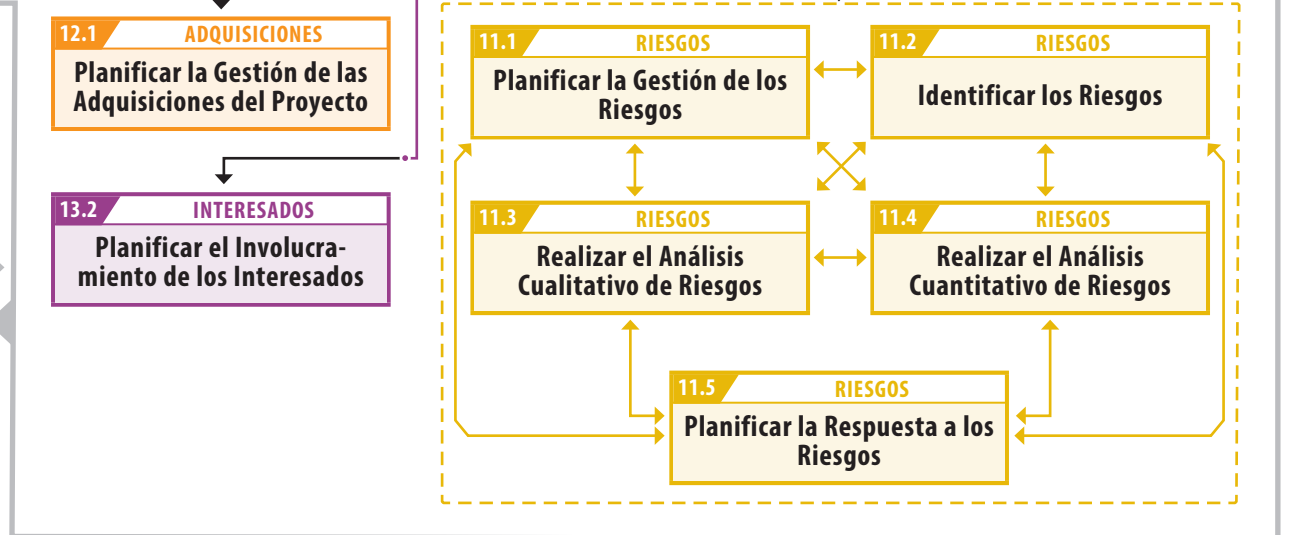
12.1 ADQUISICIONES
Planificar la Gestión de las Adquisiciones del Proyecto

13.2 INTERESADOS
Planificar el Involucramiento de los Interesados

11.1 RIESGOS
Planificar la Gestión de los Riesgos

11.2 RIESGOS
Identificar los Riesgos

11.3 RIESGOS
Realizar el Análisis Cualitativo de Riesgos

11.4 RIESGOS
Realizar el Análisis Cuantitativo de Riesgos

11.5 RIESGOS
Planificar la Respuesta a los Riesgos